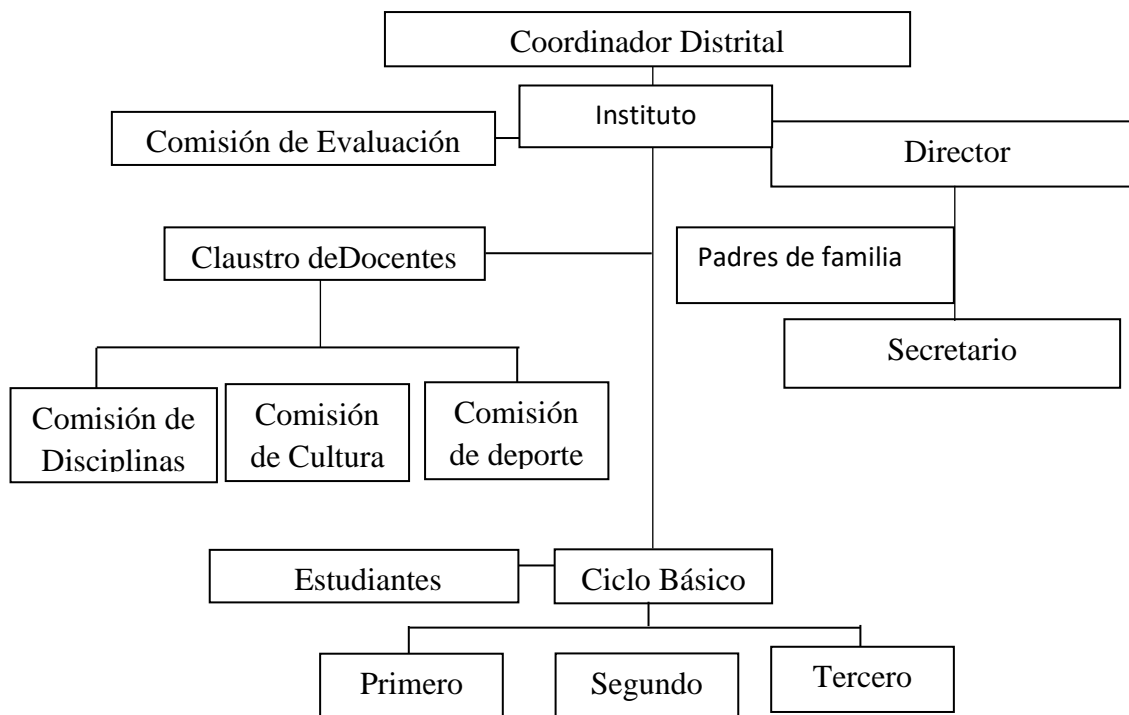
Coordinador Distrital

Instituto

Comisión de Evaluación

Director

Claustro deDocentes

Padres de familia

Secretario

Comisión de Disciplinas

Comisión de Cultura

Comisión de deporte

Estudiantes

Ciclo Básico

Primero

Segundo

Tercero